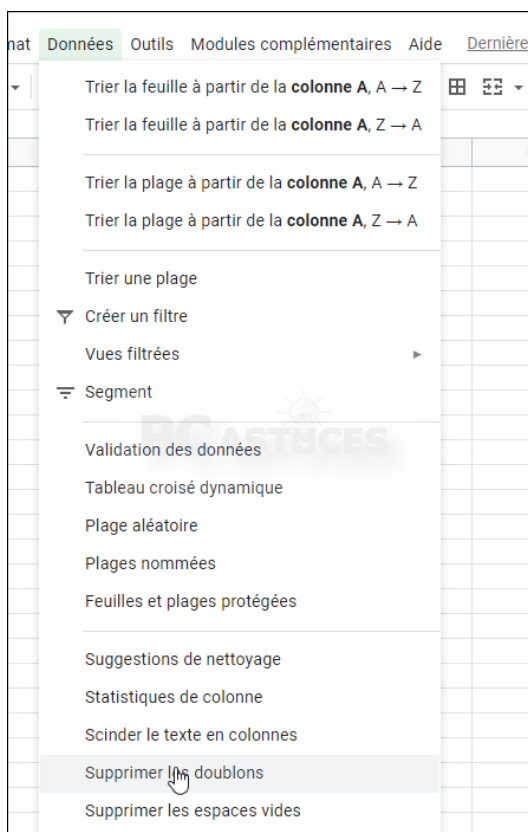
nat Données Outils Modules complémentaires Aide Dernière

Trier la feuille à partir de la **colonne A**, A → Z
Trier la feuille à partir de la **colonne A**, Z → A

Trier la plage à partir de la **colonne A**, A → Z
Trier la plage à partir de la **colonne A**, Z → A

Trier une plage
Créer un filtre
Vues filtrées
Segment

Validation des données
Tableau croisé dynamique
Plage aléatoire
Plages nommées
Feuilles et plages protégées

Suggestions de nettoyage
Statistiques de colonne
Scinder le texte en colonnes
Supprimer les doublons
Supprimer les espaces vides

PC ASTUCES